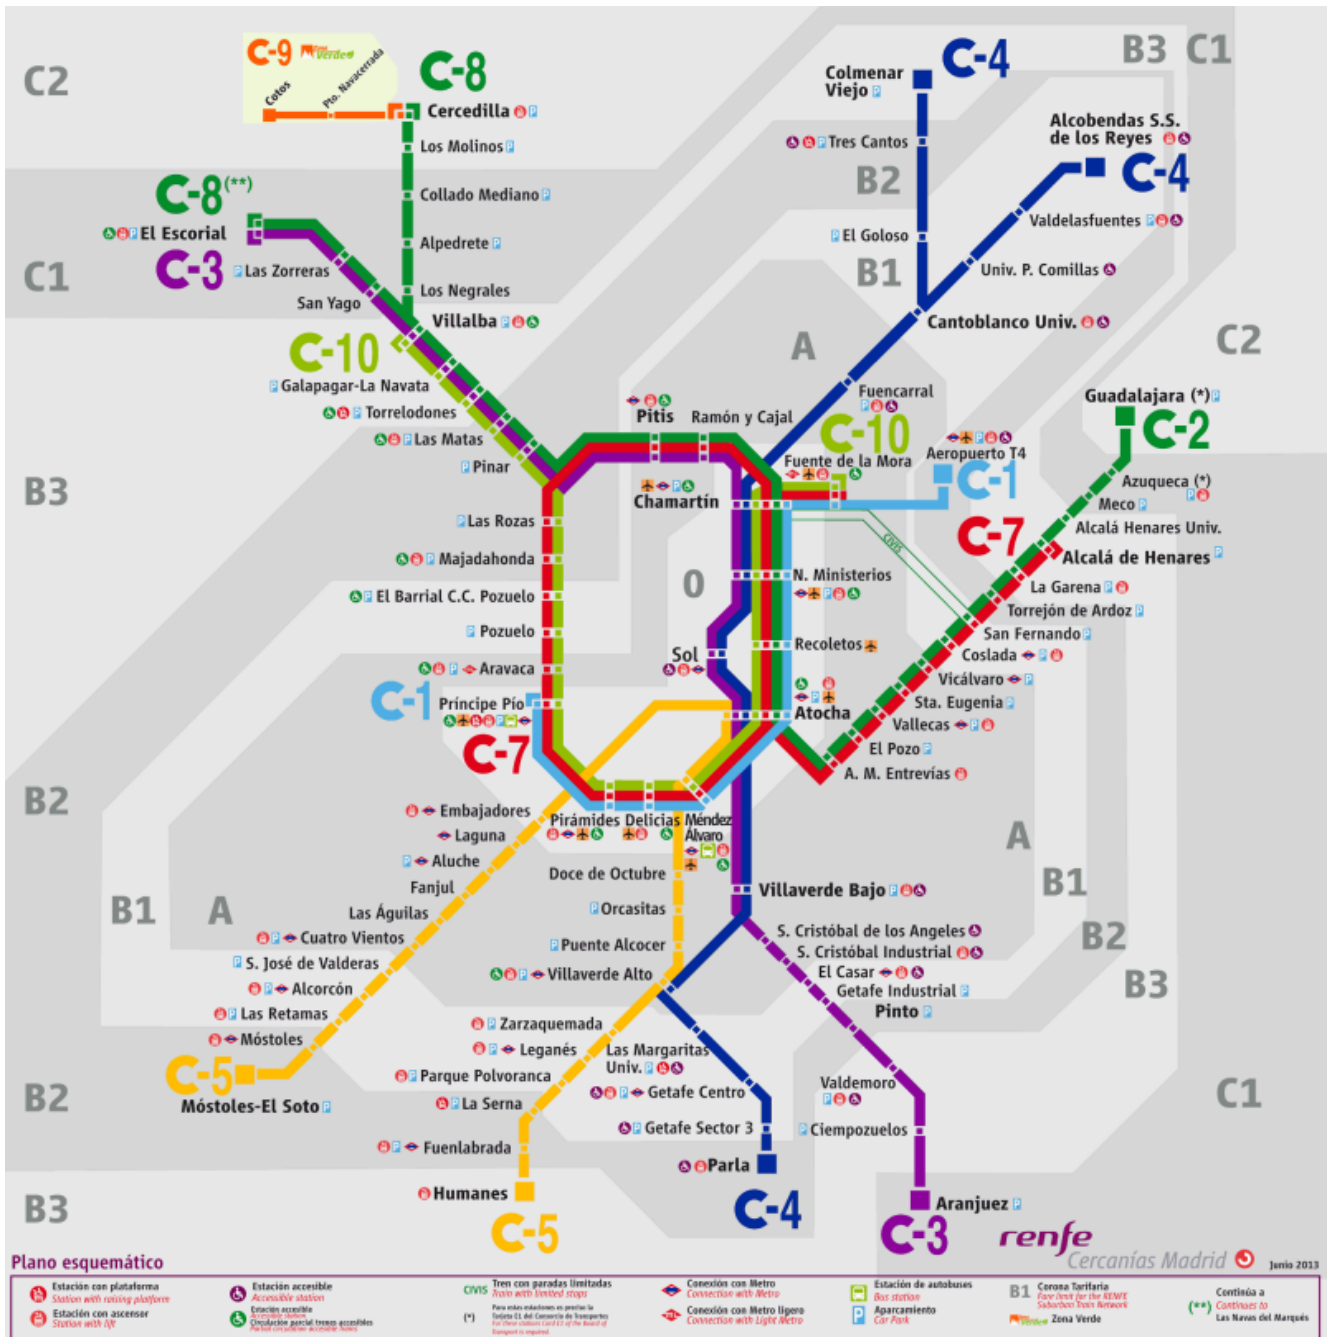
C2
C-9 Tren Verde
Cotos
Pto. Navacerrada
C-8
Cercedilla
Los Molinos
Collado Mediano
Alpedrete
Los Negrales
Villalba
C-8(**)
El Escorial
C-3
Las Zorreras
San Yago
C1
C-10
Galapagar-La Navata
Torrelodones
Las Matas
Pinar
B3
Las Rozas
Majadahonda
El Barrial C.C. Pozuelo
Pozuelo
Aravaca
C-1
Príncipe Pío
C-7
B2
Colmenar Viejo
C-4
B3 C1
Tres Cantos
Alcobendas S.S. de los Reyes
C-4
B2
Valdelasfuentes
El Goloso
B1
Univ. P. Comillas
Cantoblanco Univ.
C2
A
Fuencarral
Pitis
Ramón y Cajal
C-10
Guadalajara (*)
C-2
Fuente de la Mora
Aeropuerto T4
C-1
Azuqueca (*)
Meco
Chamartín
C-7
Alcalá Henares Univ.
Alcalá de Henares
CIVIS
La Garena
Torrejón de Ardoz
0
N. Ministerios
San Fernando
Coslada
Recoletos
Vicálvaro
Sol
Sta. Eugenia
Atocha
Vallecas
El Pozo
A. M. Entrevías
Embajadores
Laguna
Pirámides
Delicias
Méndez Álvaro
Aluche
Fanjul
Doce de Octubre
A
B1
Las Águilas
Orcasitas
B1 A
Cuatro Vientos
S. José de Valderas
Puente Alcocer
Villaverde Bajo
S. Cristóbal de los Angeles
B2
S. Cristóbal Industrial
Villaverde Alto
Alcorcón
El Casar
B3
Las Retamas
Getafe Industrial
Móstoles
Pinto
Zarzaquemada
Leganés
Las Margaritas Univ.
C-5
Parque Polvoranca
Getafe Centro
Valdemoro
B2
Móstoles-El Soto
La Serna
C1
Getafe Sector 3
Ciempozuelos
Fuenlabrada
Parla
Humanes
B3
C-4
Aranjuez
C-5
C-3
Plano esquemático
renfe
Cercanías Madrid
Junio 2013
Estación con plataforma
Station with raising platform
Estación con ascensor
Station with lift
Estación accesible
Accessible station
Estación accesible
Accessible station
Circulación parcial trenes accesibles
Partial circulation accessible trains
CIVIS
Tren con paradas limitadas
Train with limited stops
(*)
Para estas estaciones es preciso la Tarjeta CL del Consorcio de Transportes
For these stations card CL of the Board of Transport is required
Conexión con Metro
Connection with Metro
Conexión con Metro ligero
Connection with Light Metro
Estación de autobuses
Bus station
Aparcamiento
Car Park
B1
Corona Tarifaria
Fare limit for the RENFE Suburban Train Network
Zona Verde
(**)
Continúa a
Continues to
Las Navas del Marqués